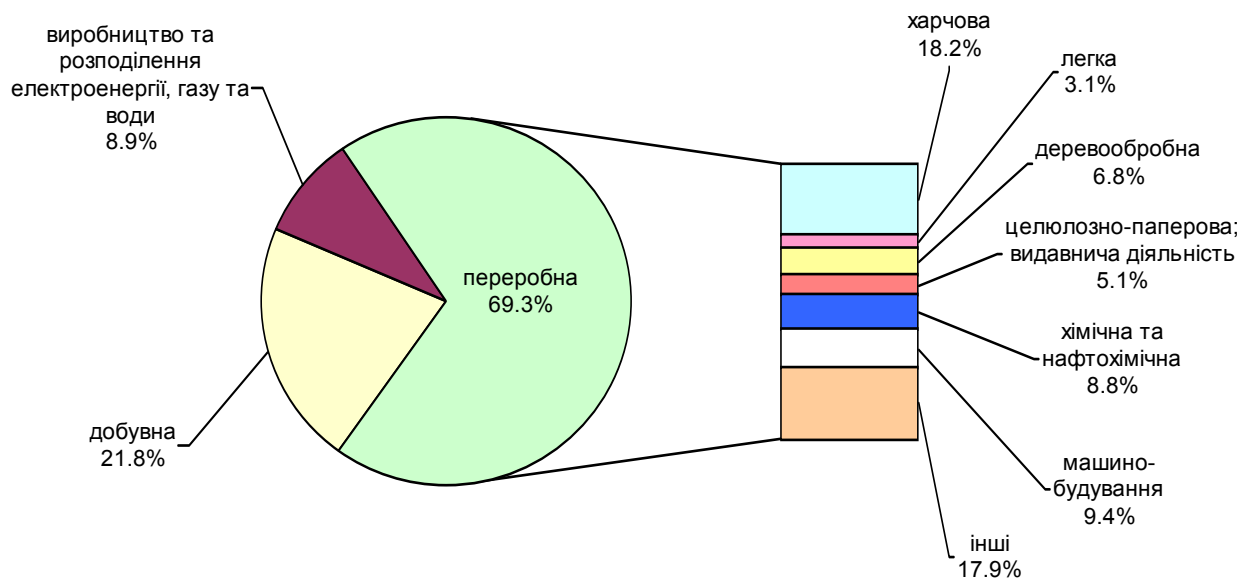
виробництво та розподілення електроенергії, газу та води
8.9%

переробна
69.3%

добувна
21.8%

харчова
18.2%

легка
3.1%

деревообробна
6.8%

целюлозно-паперова; видавнича діяльність
5.1%

хімічна та нафтохімічна
8.8%

машинобудування
9.4%

інші
17.9%